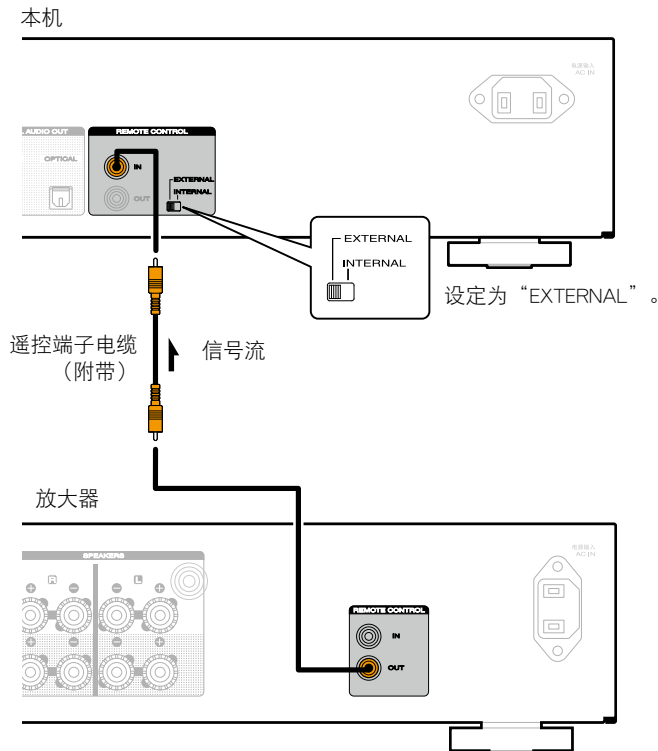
本机

电源输入
AC IN

AUDIO OUT
OPTICAL

REMOTE CONTROL
IN
OUT
EXTERNAL
INTERNAL

EXTERNAL
INTERNAL

设定为“EXTERNAL”。

遥控端子电缆
（附带）

信号流

放大器

SPEAKERS
R
L

电源输入
AC IN

REMOTE CONTROL
IN
OUT